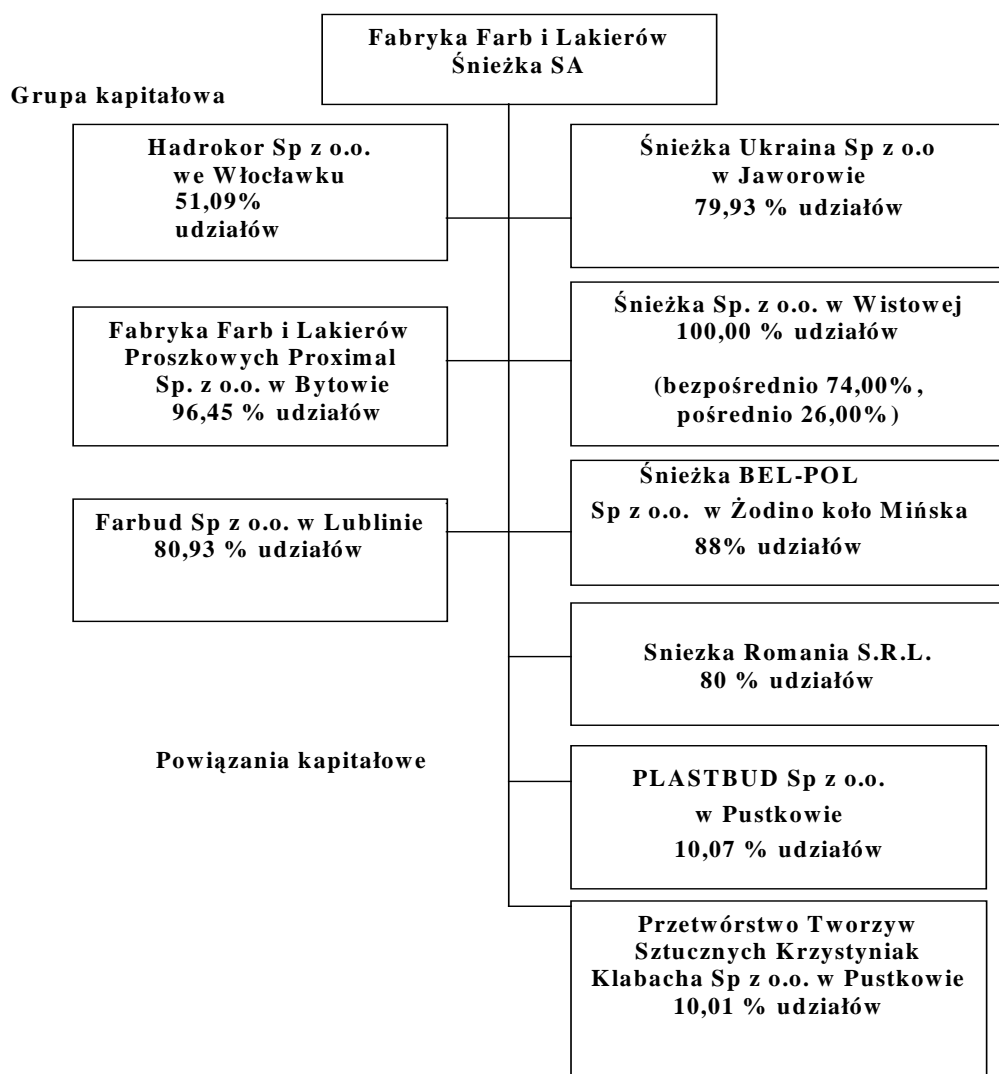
Fabryka Farb i Lakierów Śnieżka SA

Grupa kapitałowa

Hadrokor Sp z o.o. we Włocławku 51,09% udziałów

Śnieżka Ukraina Sp z o.o w Jaworowie 79,93 % udziałów

Śnieżka Sp. z o.o. w Wistowej 100,00 % udziałów

(bezpośrednio 74,00%, pośrednio 26,00%)

Fabryka Farb i Lakierów Proszkowych Proximal Sp. z o.o. w Bytowie 96,45 % udziałów

Śnieżka BEL-POL Sp z o.o. w Żodino koło Mińska 88% udziałów

Farbud Sp z o.o. w Lublinie 80,93 % udziałów

Sniezka Romania S.R.L. 80 % udziałów

Powiązania kapitałowe

PLASTBUD Sp z o.o. w Pustkowie 10,07 % udziałów

Przetwórstwo Tworzyw Sztucznych Krzystyniak Klabacha Sp z o.o. w Pustkowie 10,01 % udziałów